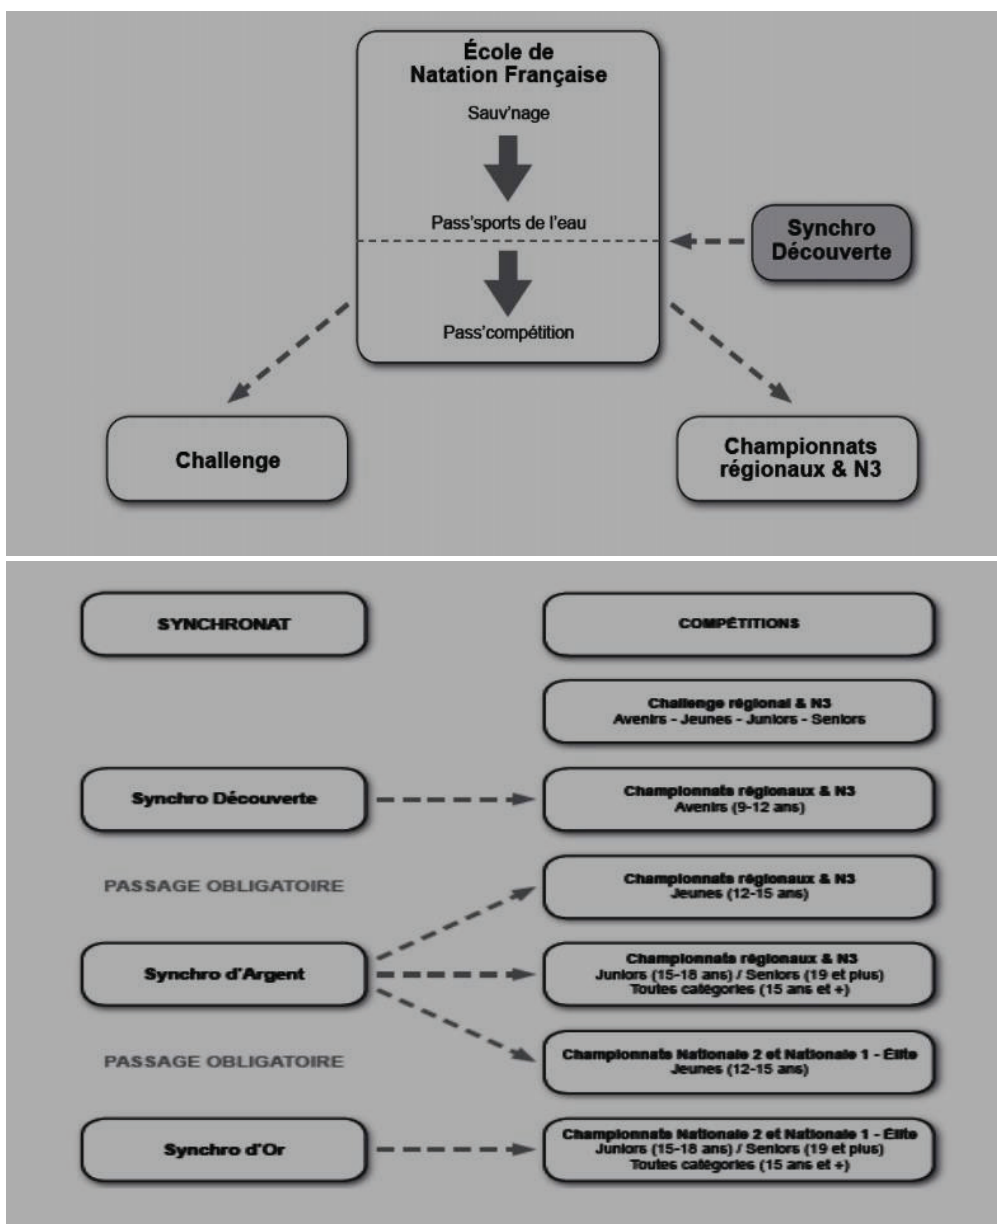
École de Natation Française

Sauv'nage

Pass'sports de l'eau

Pass'compétition

Synchro Découverte

Challenge

Championnats régionaux & N3

SYNCHRONAT

COMPÉTITIONS

Challenge régional & N3
Avenirs - Jeunes - Juniors - Seniors

Synchro Découverte

Championnats régionaux & N3
Avenirs (9-12 ans)

PASSAGE OBLIGATOIRE

Championnats régionaux & N3
Jeunes (12-15 ans)

Synchro d'Argent

Championnats régionaux & N3
Juniors (15-18 ans) / Seniors (19 et plus)
Toutes catégories (15 ans et +)

PASSAGE OBLIGATOIRE

Championnats Nationale 2 et Nationale 1 - Élite
Jeunes (12-15 ans)

Synchro d'Or

Championnats Nationale 2 et Nationale 1 - Élite
Juniors (15-18 ans) / Seniors (19 et plus)
Toutes catégories (15 ans et +)